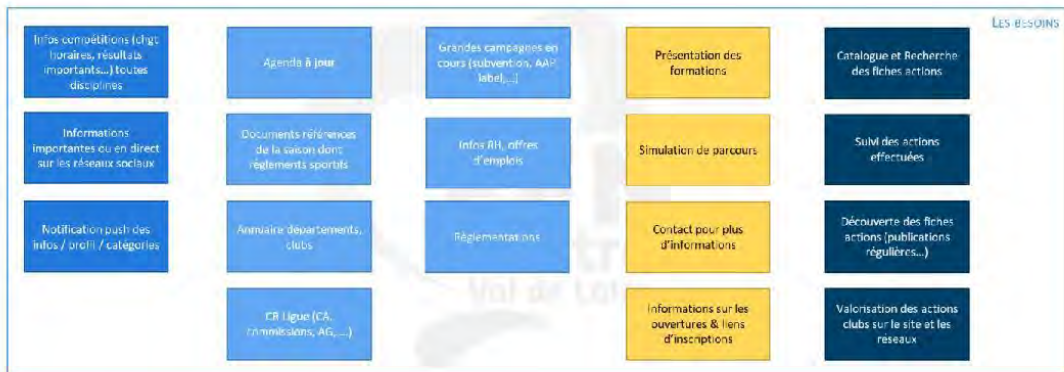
Les besoins

Infos compétitions (chgt horaires, résultats importants…) toutes disciplines

Informations importantes ou en direct sur les réseaux sociaux

Notification push des infos / profil / catégories

Agenda à jour

Documents références de la saison dont règlements sportifs

Annuaire départements, clubs

CR Ligue (CA, commissions, AG, ….)

Grandes campagnes en cours (subvention, AAP, label,…)

Infos RH, offres d'emplois

Réglementations

Présentation des formations

Simulation de parcours

Contact pour plus d'informations

Informations sur les ouvertures & liens d'inscriptions

Catalogue et Recherche des fiches actions

Suivi des actions effectuées

Découverte des fiches actions (publications régulières…)

Valorisation des actions clubs sur le site et les réseaux